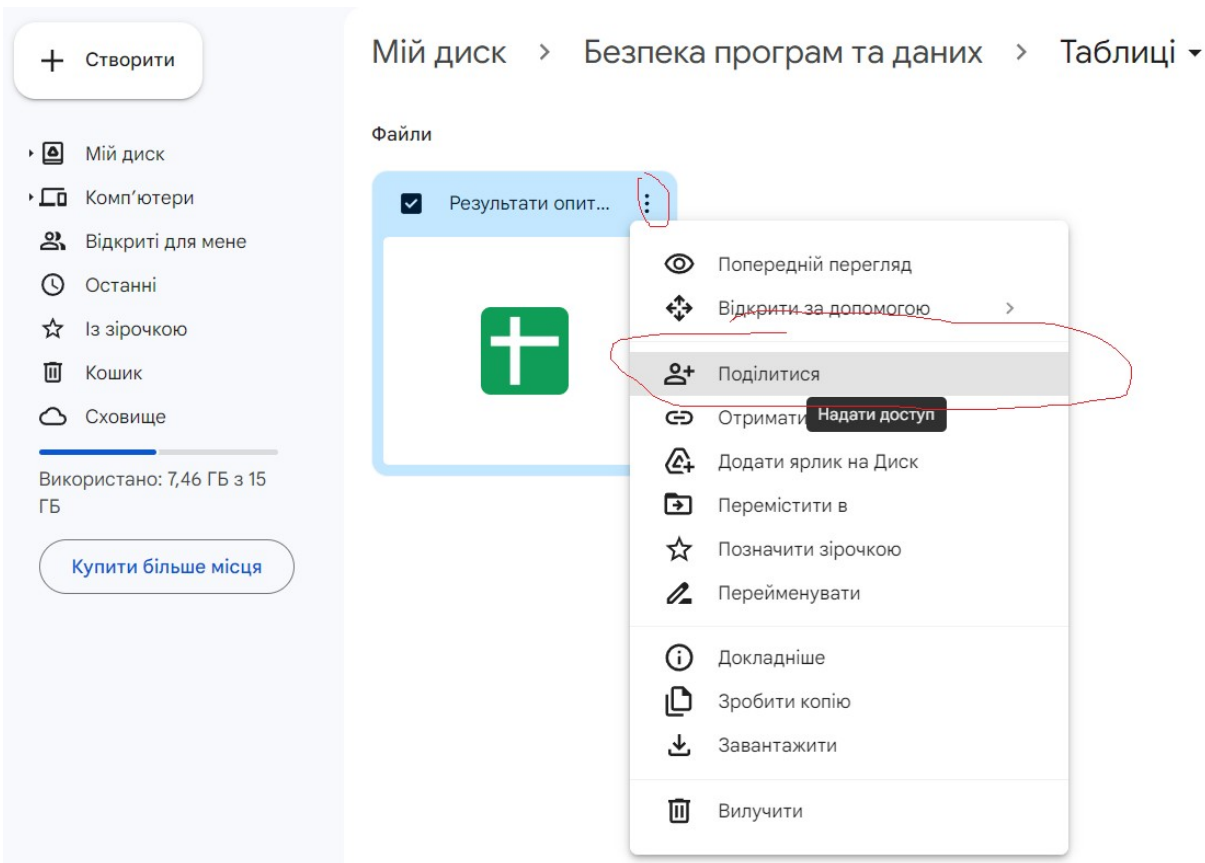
Створити

Мій диск

Комп’ютери

Відкриті для мене

Останні

Із зірочкою

Кошик

Сховище

Використано: 7,46 ГБ з 15 ГБ

Купити більше місця

Мій диск > Безпека програм та даних > Таблиці

Файли

Результати опит...

Попередній перегляд

Відкрити за допомогою

Поділитися

Отримати

Надати доступ

Додати ярлик на Диск

Перемістити в

Позначити зірочкою

Перейменувати

Докладніше

Зробити копію

Завантажити

Вилучити